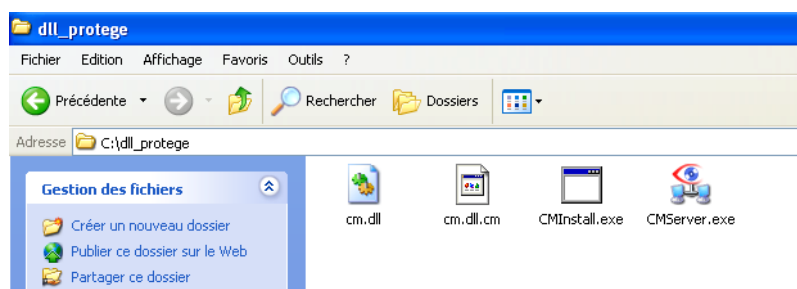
dll_protege

Fichier Edition Affichage Favoris Outils ?

Précédente Rechercher Dossiers

Adresse C:\dll_protege

Gestion des fichiers

Créer un nouveau dossier

Publier ce dossier sur le Web

Partager ce dossier

cm.dll

cm.dll.cm

CMInstall.exe

CMServer.exe